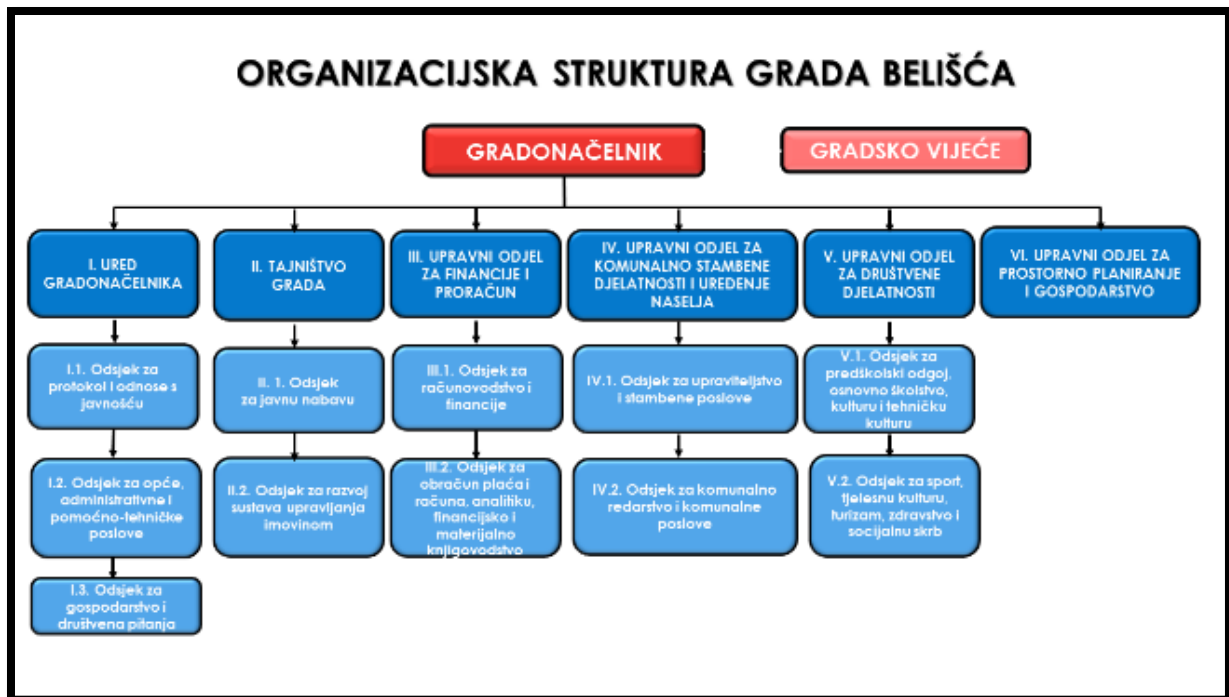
ORGANIZACIJSKA STRUKTURA GRADA BELIŠĆA

GRADONAČELNIK

GRADSKO VIJEĆE

I. URED GRADONAČELNIKA

I.1. Odsjek za protokol i odnose s javnošću

I.2. Odsjek za opće, administrativne i pomoćno-tehničke poslove

I.3. Odsjek za gospodarstvo i društvena pitanja

II. TAJNIŠTVO GRADA

II. 1. Odsjek za javnu nabavu

II.2. Odsjek za razvoj sustava upravljanja imovinom

III. UPRAVNI ODJEL ZA FINANCIJE I PRORAČUN

III.1. Odsjek za računovodstvo i financije

III.2. Odsjek za obračun plaća i računa, analitiku, financijsko i materijalno knjigovodstvo

IV. UPRAVNI ODJEL ZA KOMUNALNO STAMBENE DJELATNOSTI I UREĐENJE NASELJA

IV.1. Odsjek za upraviteljstvo i stambene poslove

IV.2. Odsjek za komunalno redarstvo i komunalne poslove

V. UPRAVNI ODJEL ZA DRUŠTVENE DJELATNOSTI

V.1. Odsjek za predškolski odgoj, osnovno školstvo, kulturu i tehničku kulturu

V.2. Odsjek za sport, tjelesnu kulturu, turizam, zdravstvo i socijalnu skrb

VI. UPRAVNI ODJEL ZA PROSTORNO PLANIRANJE I GOSPODARSTVO